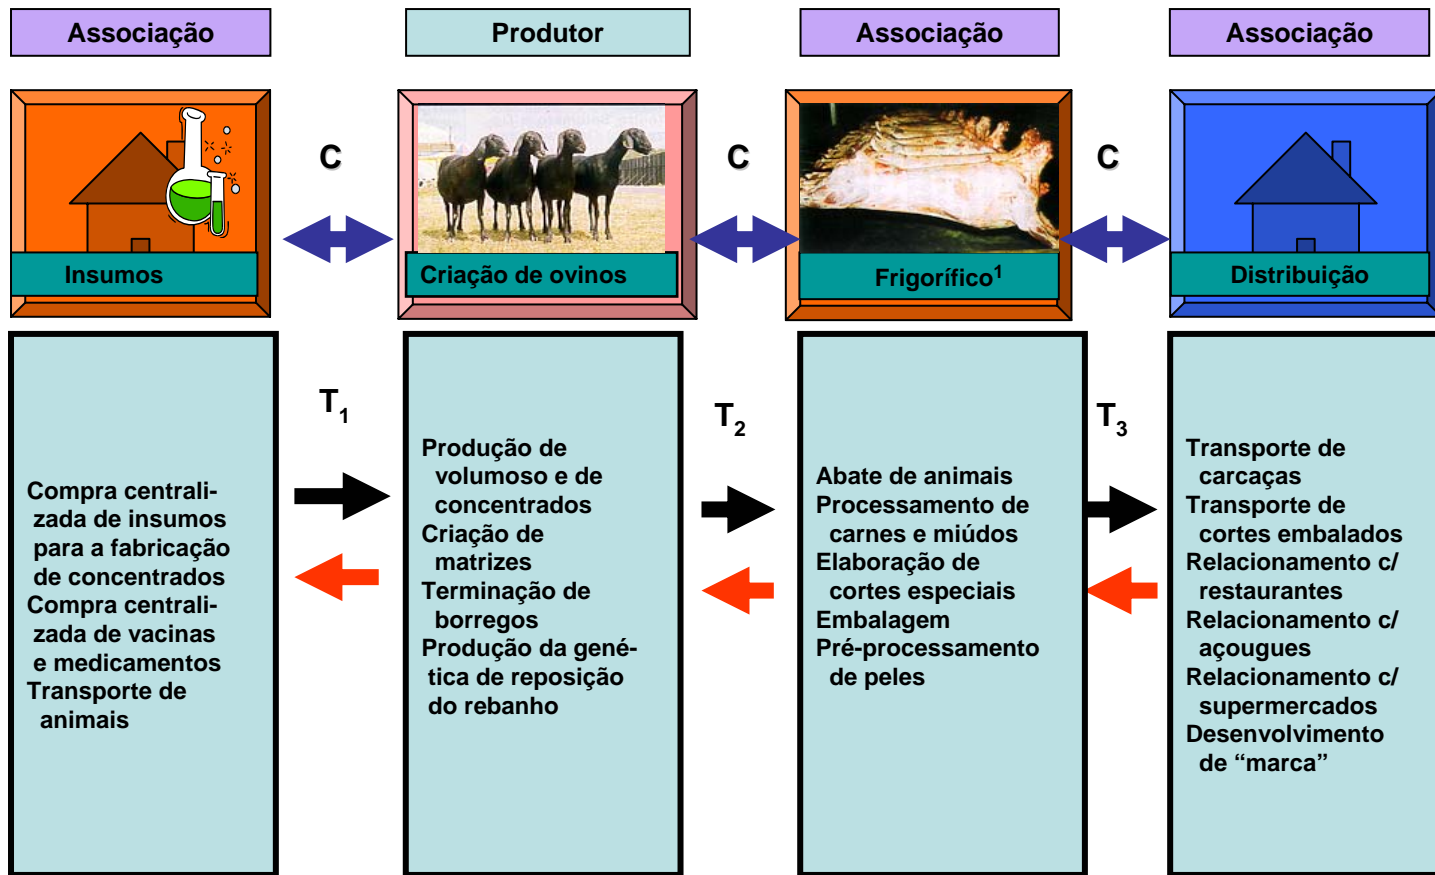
Associação

Produtor

Associação

Associação

Insumos

C

Criação de ovinos

C

Frigorífico$^1$

C

Distribuição

Compra centralizada de insumos para a fabricação de concentrados
Compra centralizada de vacinas e medicamentos
Transporte de animais

$T_1$

Produção de volumoso e de concentrados
Criação de matrizes
Terminação de borregos
Produção da genética de reposição do rebanho

$T_2$

Abate de animais
Processamento de carnes e miúdos
Elaboração de cortes especiais
Embalagem
Pré-processamento de peles

$T_3$

Transporte de carcaças
Transporte de cortes embalados
Relacionamento c/ restaurantes
Relacionamento c/ açougues
Relacionamento c/ supermercados
Desenvolvimento de “marca”